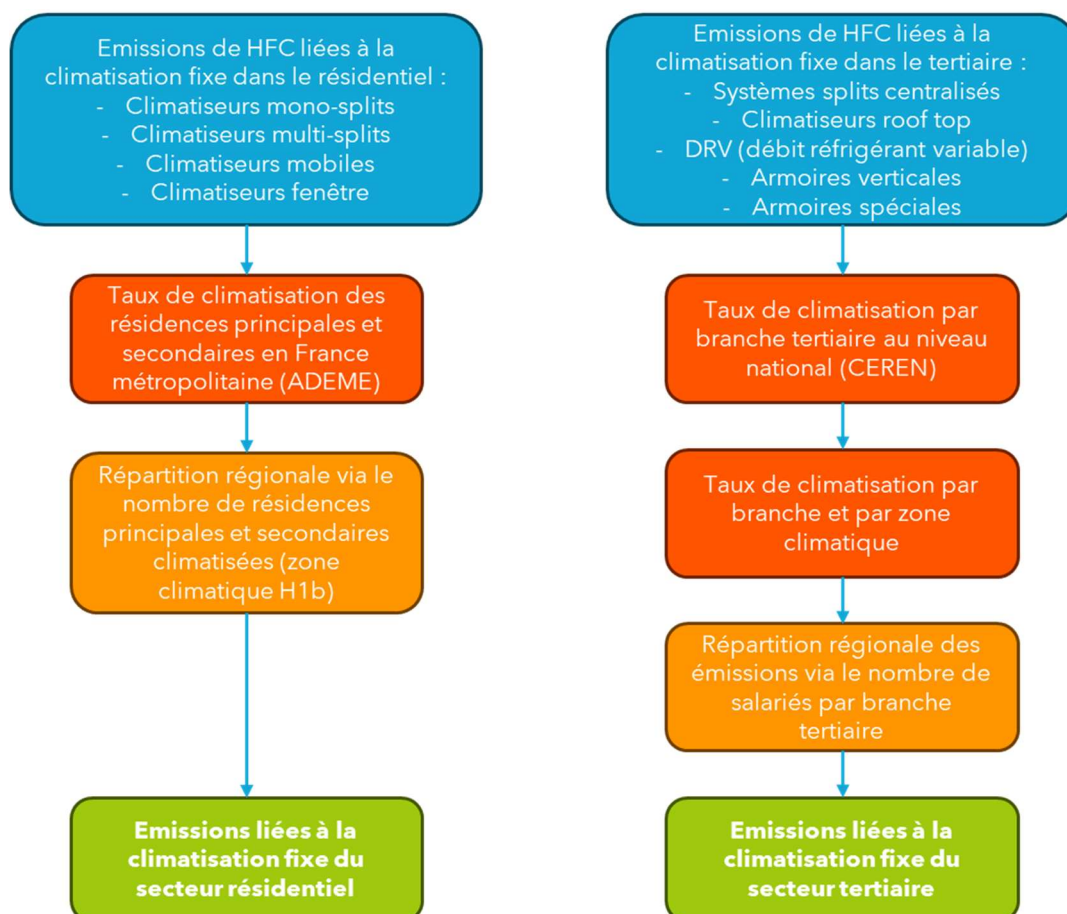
Emissions de HFC liées à la climatisation fixe dans le résidentiel :
- Climatiseurs mono-splits
- Climatiseurs multi-splits
- Climatiseurs mobiles
- Climatiseurs fenêtre

Taux de climatisation des résidences principales et secondaires en France métropolitaine (ADEME)

Répartition régionale via le nombre de résidences principales et secondaires climatisées (zone climatique H1b)

Emissions liées à la climatisation fixe du secteur résidentiel

Emissions de HFC liées à la climatisation fixe dans le tertiaire :
- Systèmes splits centralisés
- Climatiseurs roof top
- DRV (débit réfrigérant variable)
- Armoires verticales
- Armoires spéciales

Taux de climatisation par branche tertiaire au niveau national (CEREN)

Taux de climatisation par branche et par zone climatique

Répartition régionale des émissions via le nombre de salariés par branche tertiaire

Emissions liées à la climatisation fixe du secteur tertiaire